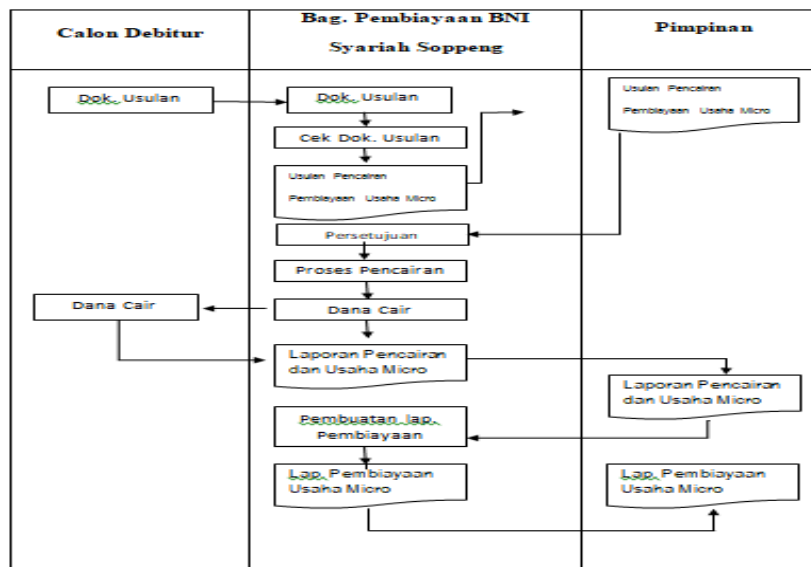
| Calon Debitur | Bag. Pembiayaan BNI Syariah Soppeng | Pimpinan |
|---|---|---|

Dok. Usulan

Dok. Usulan

Cek Dok. Usulan

Usulan Pencairan Pembiayaan Usaha Micro

Usulan Pencairan Pembiayaan Usaha Micro

Persetujuan

Proses Pencairan

Dana Cair

Dana Cair

Laporan Pencairan dan Usaha Micro

Laporan Pencairan dan Usaha Micro

Pembuatan lap. Pembiayaan

Lap. Pembiayaan Usaha Micro

Lap. Pembiayaan Usaha Micro